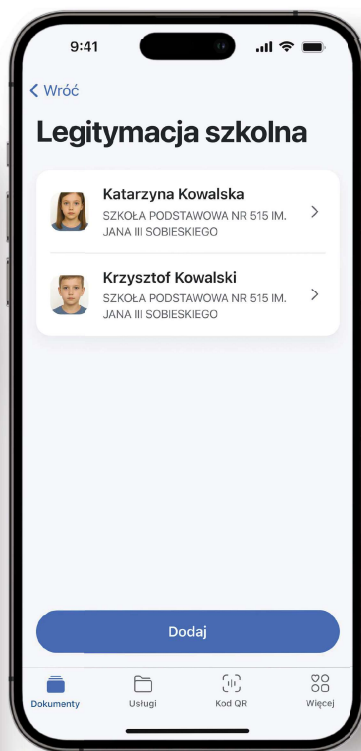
9:41

< Wróć

Legitymacja szkolna

Katarzyna Kowalska
SZKOŁA PODSTAWOWA NR 515 IM. JANA III SOBIESKIEGO

Krzysztof Kowalski
SZKOŁA PODSTAWOWA NR 515 IM. JANA III SOBIESKIEGO

Dodaj

Dokumenty
Usługi
Kod QR
Więcej